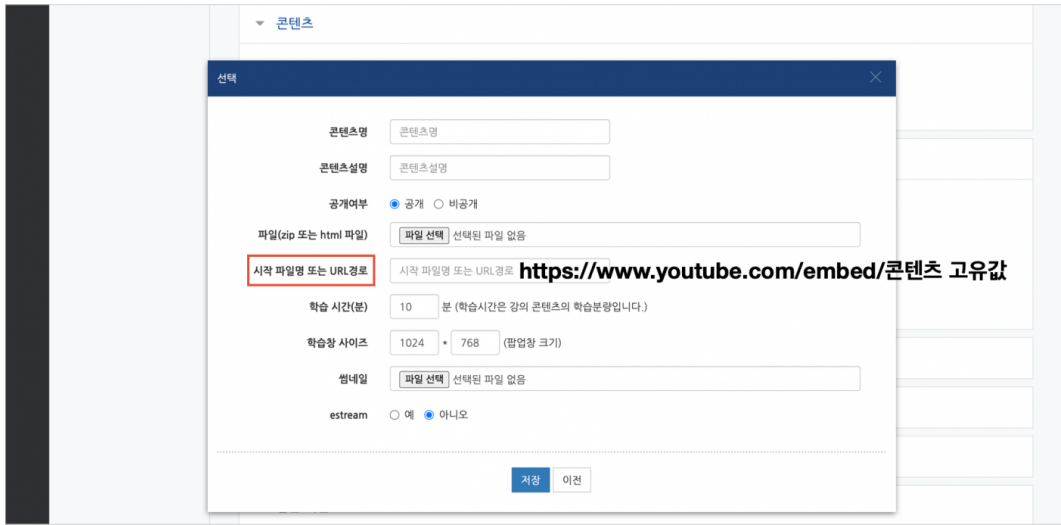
콘텐츠

선택

콘텐츠명 콘텐츠명

콘텐츠설명 콘텐츠설명

공개여부 공개 비공개

파일(zip 또는 html 파일) 파일 선택 선택된 파일 없음

시작 파일명 또는 URL경로 시작 파일명 또는 URL경로 https://www.youtube.com/embed/콘텐츠 고유값

학습 시간(분) 10 분 (학습시간은 강의 콘텐츠의 학습분량입니다.)

학습창 사이즈 1024 * 768 (팝업창 크기)

썸네일 파일 선택 선택된 파일 없음

estream 예 아니오

저장 이전